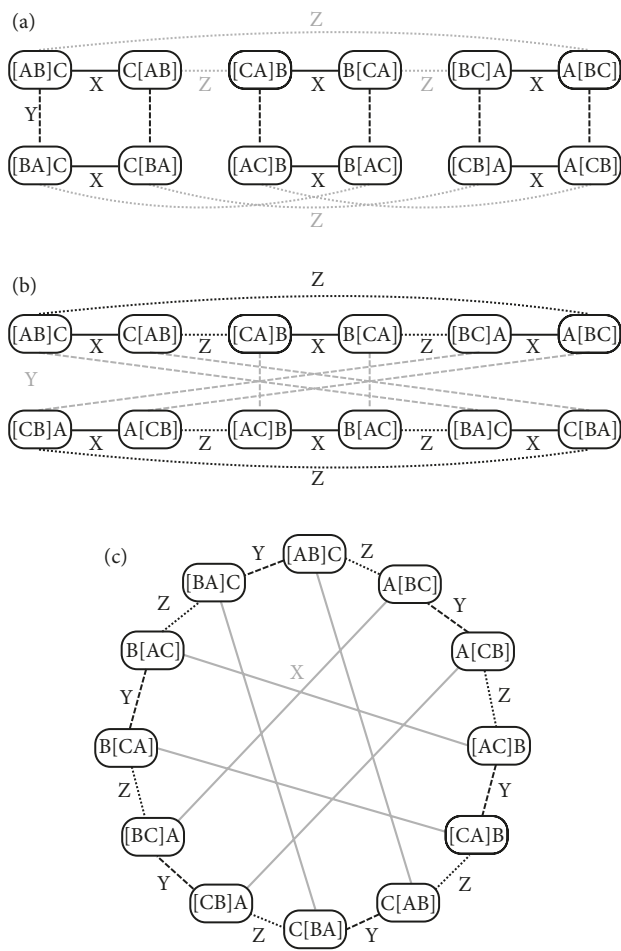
(a)
Z
[AB]C X C[AB] Z [CA]B X B[CA] Z [BC]A X A[BC]
Y
[BA]C X C[BA] [AC]B X B[AC] [CB]A X A[CB]
Z

(b)
Z
[AB]C X C[AB] Z [CA]B X B[CA] Z [BC]A X A[BC]
Y
[CB]A X A[CB] Z [AC]B X B[AC] Z [BA]C X C[BA]
Z

(c)
Y [AB]C Z
[BA]C A[BC]
Z Y
B[AC] A[CB]
X
Y Z
B[CA] [AC]B
Z Y
[BC]A [CA]B
Y Z
[CB]A C[AB]
Z C[BA] Y